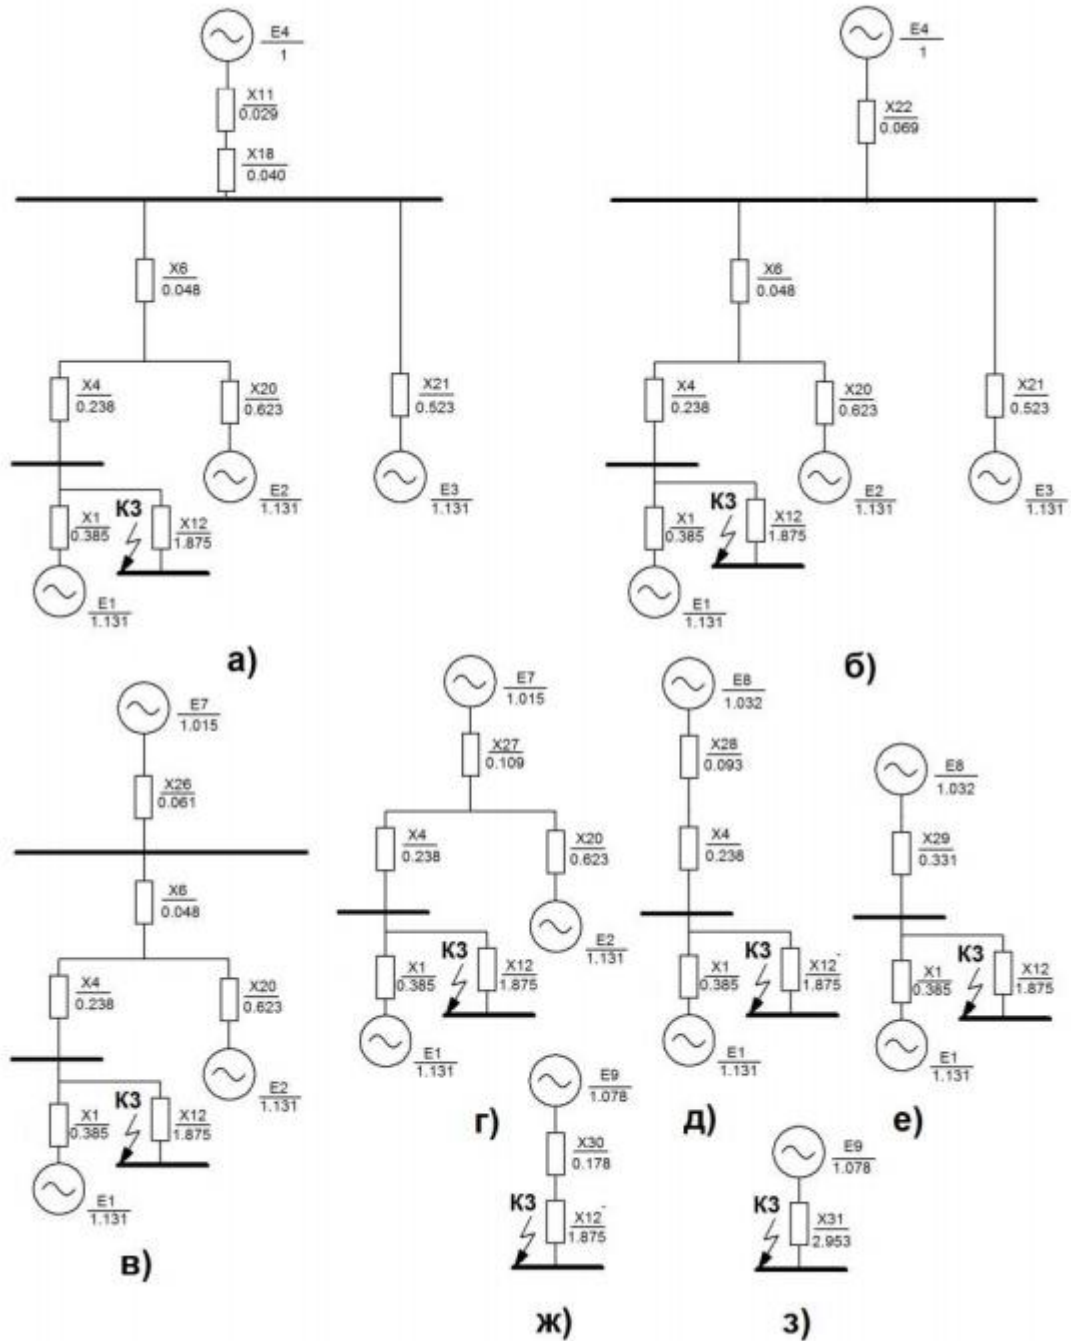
$\frac{E4}{1}$
$\frac{X11}{0.029}$
$\frac{X18}{0.040}$
$\frac{X6}{0.048}$
$\frac{X4}{0.238}$
$\frac{X20}{0.623}$
$\frac{X21}{0.523}$
$\frac{E2}{1.131}$
$\frac{E3}{1.131}$
КЗ
$\frac{X1}{0.385}$
$\frac{X12}{1.875}$
$\frac{E1}{1.131}$
а)

$\frac{E4}{1}$
$\frac{X22}{0.069}$
$\frac{X6}{0.048}$
$\frac{X4}{0.238}$
$\frac{X20}{0.623}$
$\frac{X21}{0.523}$
КЗ
$\frac{E2}{1.131}$
$\frac{E3}{1.131}$
$\frac{X1}{0.385}$
$\frac{X12}{1.875}$
$\frac{E1}{1.131}$
б)

$\frac{E7}{1.015}$
$\frac{X26}{0.061}$
$\frac{X6}{0.048}$
$\frac{X4}{0.238}$
$\frac{X20}{0.623}$
$\frac{E2}{1.131}$
КЗ
$\frac{X1}{0.385}$
$\frac{X12}{1.875}$
$\frac{E1}{1.131}$
в)

$\frac{E7}{1.015}$
$\frac{X27}{0.109}$
$\frac{X4}{0.238}$
$\frac{X20}{0.623}$
$\frac{E2}{1.131}$
КЗ
$\frac{X1}{0.385}$
$\frac{X12}{1.875}$
$\frac{E1}{1.131}$
г)

$\frac{E8}{1.032}$
$\frac{X28}{0.093}$
$\frac{X4}{0.238}$
КЗ
$\frac{X1}{0.385}$
$\frac{X12}{1.875}$
$\frac{E1}{1.131}$
д)

$\frac{E8}{1.032}$
$\frac{X29}{0.331}$
КЗ
$\frac{X1}{0.385}$
$\frac{X12}{1.875}$
$\frac{E1}{1.131}$
е)

$\frac{E9}{1.078}$
$\frac{X30}{0.178}$
КЗ
$\frac{X12}{1.875}$
ж)

$\frac{E9}{1.078}$
КЗ
$\frac{X31}{2.953}$
з)